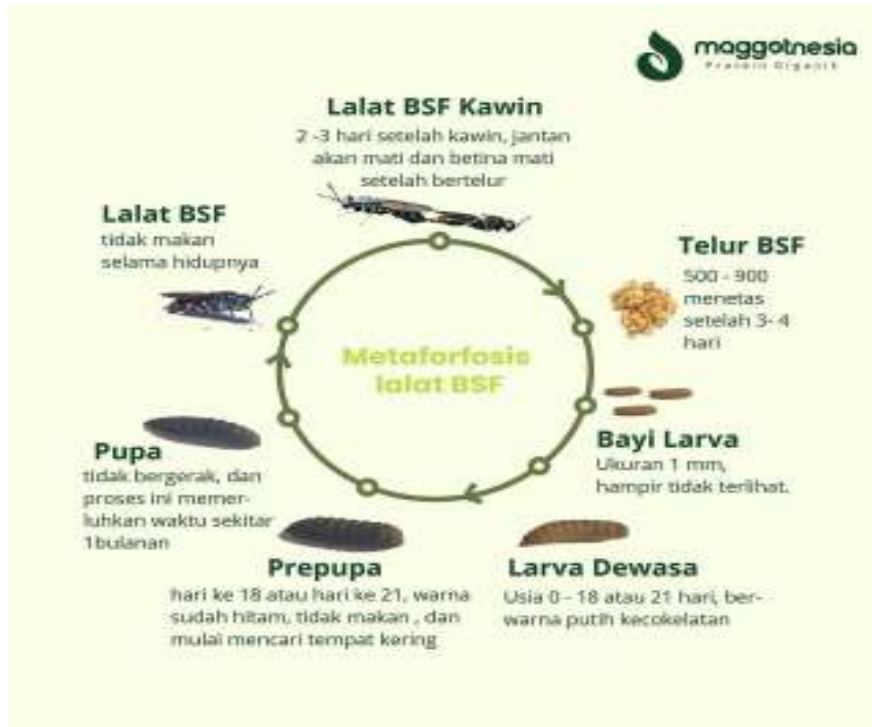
maggotnesia
Protein Organik

Lalat BSF Kawin
2 -3 hari setelah kawin, jantan akan mati dan betina mati setelah bertelur

Lalat BSF
tidak makan selama hidupnya

Telur BSF
500 - 900 menetas setelah 3- 4 hari

Metaforfosis lalat BSF

Bayi Larva
Ukuran 1 mm, hampir tidak terlihat.

Pupa
tidak bergerak, dan proses ini memerluhkan waktu sekitar 1bulanan

Prepupa
hari ke 18 atau hari ke 21, warna sudah hitam, tidak makan , dan mulai mencari tempat kering

Larva Dewasa
Usia 0 - 18 atau 21 hari, berwarna putih kecokelatan